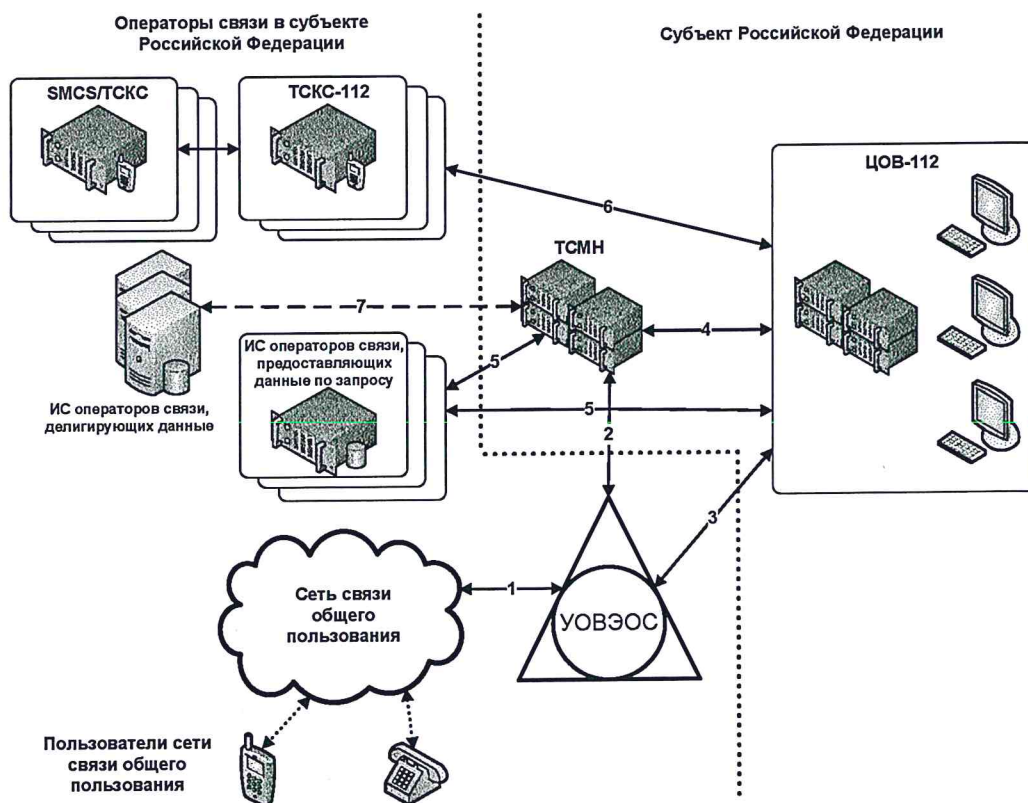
Операторы связи в субъекте Российской Федерации

Субъект Российской Федерации

SMCS/ТСКС

ТСКС-112

ЦОВ-112

6

ТСМН

7

4

ИС операторов связи, предоставляющих данные по запросу

5

5

ИС операторов связи, делигирующих данные

2

3

Сеть связи общего пользования

1

УОВЭОС

Пользователи сети связи общего пользования